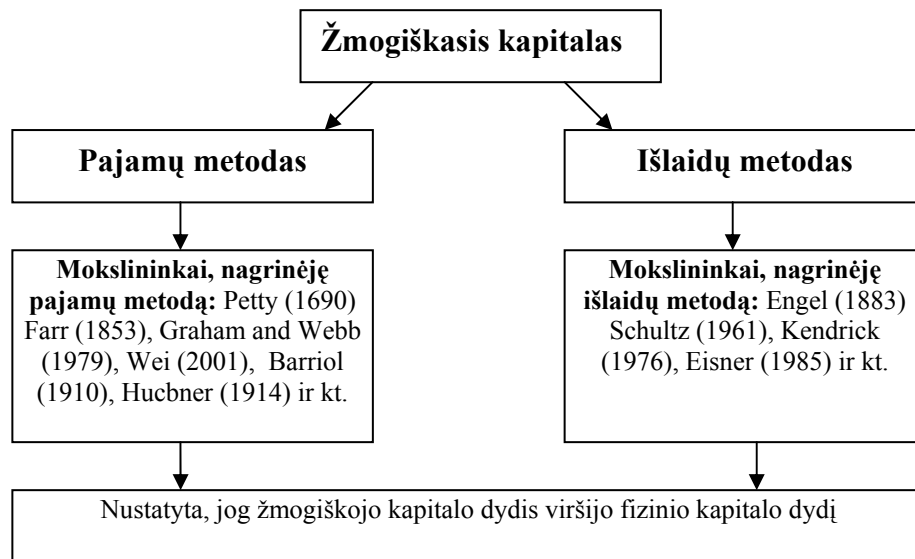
Žmogiškasis kapitalas

Pajamų metodas

Išlaidų metodas

Mokslininkai, nagrinėję pajamų metodą: Petty (1690) Farr (1853), Graham and Webb (1979), Wei (2001), Barriol (1910), Hucbner (1914) ir kt.

Mokslininkai, nagrinėję išlaidų metodą: Engel (1883) Schultz (1961), Kendrick (1976), Eisner (1985) ir kt.

Nustatyta, jog žmogiškojo kapitalo dydis viršijo fizinio kapitalo dydį